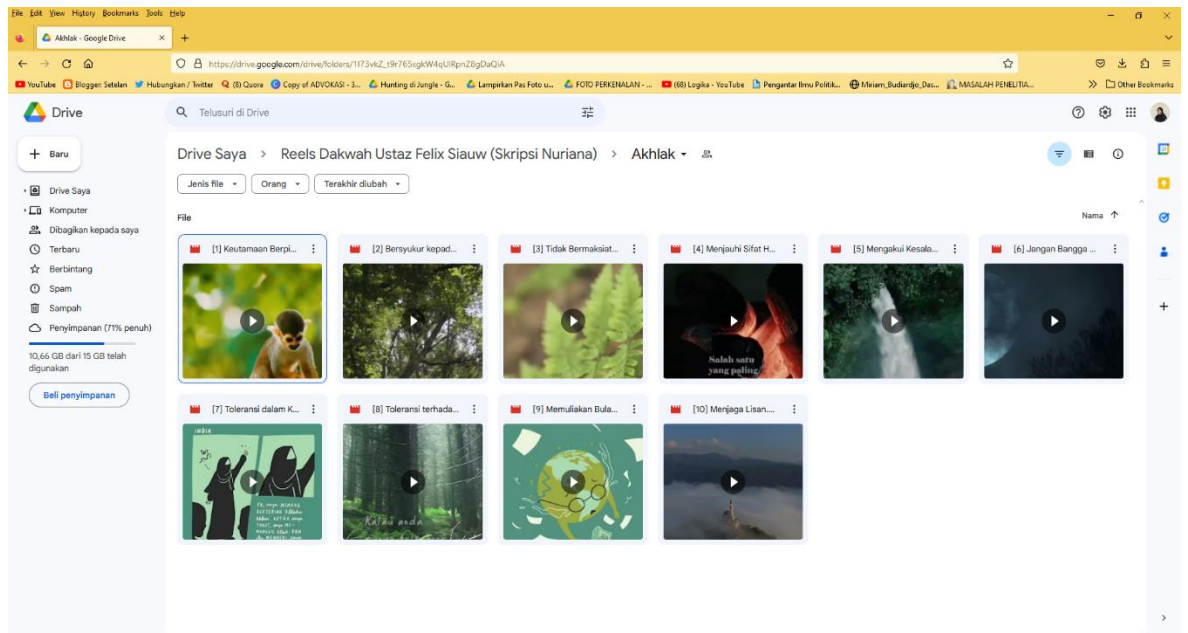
File Edit View History Bookmarks Tools Help

Akhlak - Google Drive

https://drive.google.com/drive/folders/1I73vkZ_t9r765xgkW4qUlRpnZ8gDaQiA

YouTube | Blogger: Setelan | Hubungkan / Twitter | (8) Quora | Copy of ADVOKASI - 3... | Hunting di Jungle - G... | Lampirkan Pas Foto u... | FOTO PERKENALAN - ... | (68) Logika - YouTube | Pengantar Ilmu Politik... | Miriam_Budiardjo_Das... | MASALAH PENELITIA... | Other Bookmarks

Drive

Telusuri di Drive

Baru

Drive Saya
Komputer
Dibagikan kepada saya
Terbaru
Berbintang
Spam
Sampah
Penyimpanan (71% penuh)

10,66 GB dari 15 GB telah digunakan

Beli penyimpanan

Drive Saya > Reels Dakwah Ustaz Felix Siauw (Skripsi Nuriana) > Akhlak

Jenis file | Orang | Terakhir diubah

File

Nama

[1] Keutamaan Berpi...
[2] Bersyukur kepad...
[3] Tidak Bermaksiat...
[4] Menjauhi Sifat H...
[5] Mengakui Kesala...
[6] Jangan Bangga ...

Salah satu yang paling

[7] Toleransi dalam K...
[8] Toleransi terhada...
[9] Memuliakan Bula...
[10] Menjaga Lisan...

Kalau anda